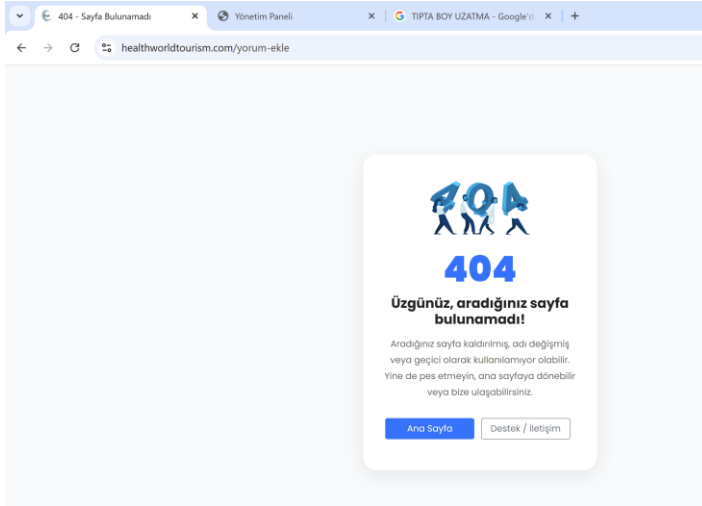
404 - Sayfa Bulunamadı ×
Yönetim Paneli ×
TIPTA BOY UZATMA - Google'd ×
+

healthworldtourism.com/yorum-ekle

404

404

Üzgünüz, aradığınız sayfa bulunamadı!

Aradığınız sayfa kaldırılmış, adı değişmiş veya geçici olarak kullanılamıyor olabilir. Yine de pes etmeyin, ana sayfaya dönebilir veya bize ulaşabilirsiniz.

Ana Sayfa
Destek / İletişim